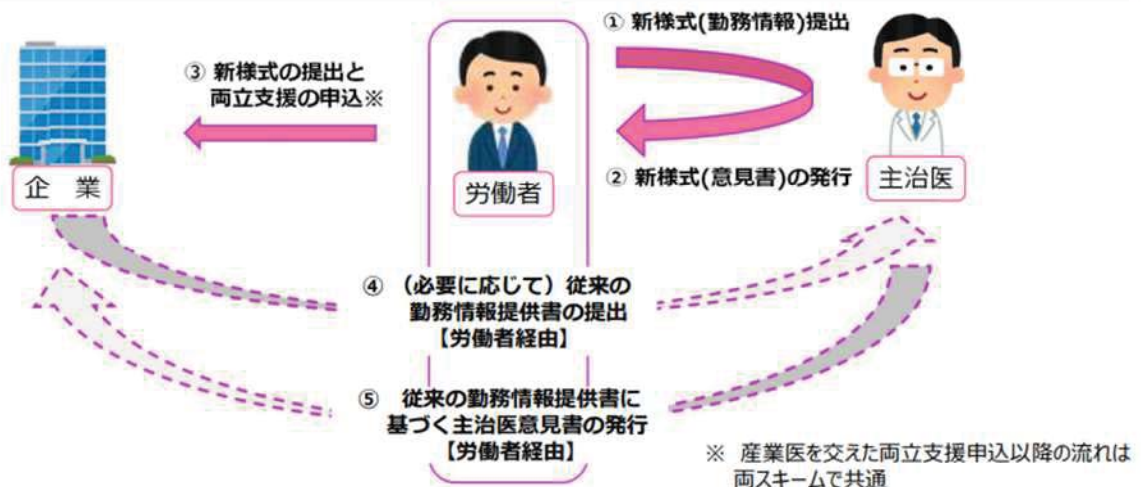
① 新様式(勤務情報)提出

③ 新様式の提出と
両立支援の申込※

企　業

労働者

② 新様式(意見書)の発行

主治医

④ （必要に応じて）従来の
勤務情報提供書の提出
【労働者経由】

⑤ 従来の勤務情報提供書に
基づく主治医意見書の発行
【労働者経由】

※ 産業医を交えた両立支援申込以降の流れは
両スキームで共通